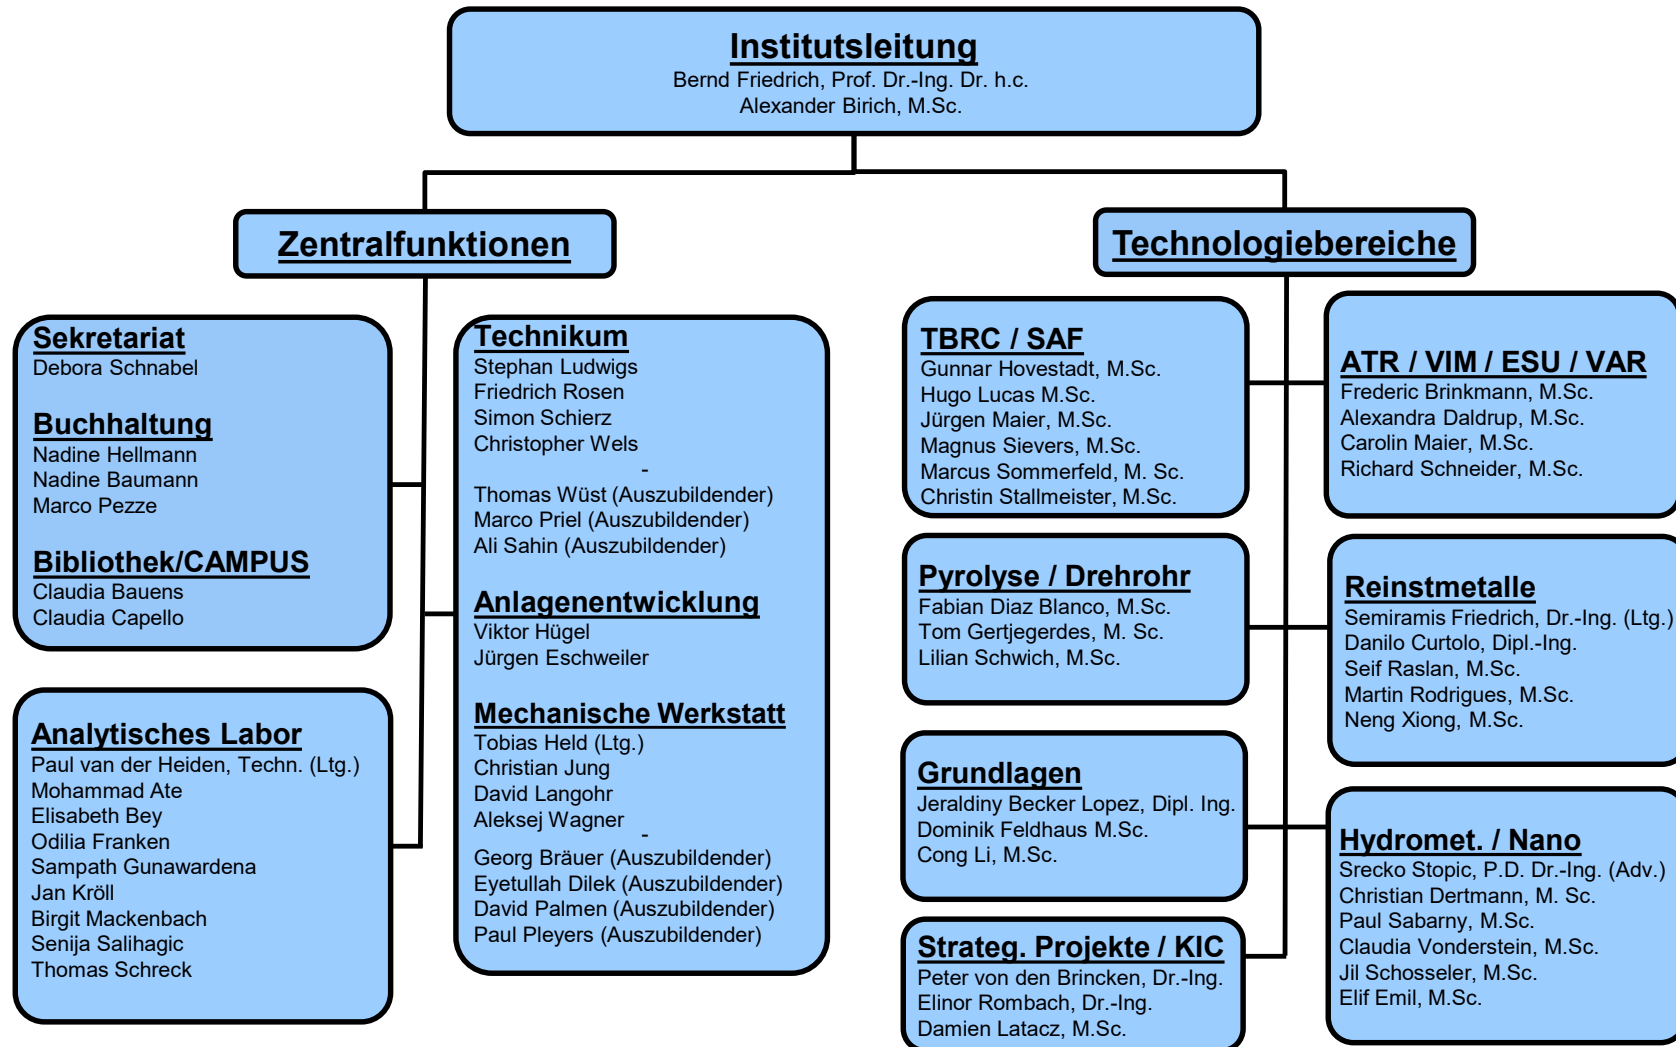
Institutsleitung
Bernd Friedrich, Prof. Dr.-Ing. Dr. h.c.
Alexander Birich, M.Sc.

Zentralfunktionen

Technologiebereiche

Sekretariat
Debora Schnabel

Buchhaltung
Nadine Hellmann
Nadine Baumann
Marco Pezze

Bibliothek/CAMPUS
Claudia Bauens
Claudia Capello

Analytisches Labor
Paul van der Heiden, Techn. (Ltg.)
Mohammad Ate
Elisabeth Bey
Odilia Franken
Sampath Gunawardena
Jan Kröll
Birgit Mackenbach
Senija Salihagic
Thomas Schreck

Technikum
Stephan Ludwigs
Friedrich Rosen
Simon Schierz
Christopher Wels
-
Thomas Wüst (Auszubildender)
Marco Priel (Auszubildender)
Ali Sahin (Auszubildender)

Anlagenentwicklung
Viktor Hügel
Jürgen Eschweiler

Mechanische Werkstatt
Tobias Held (Ltg.)
Christian Jung
David Langohr
Aleksej Wagner
-
Georg Bräuer (Auszubildender)
Eyetullah Dilek (Auszubildender)
David Palmen (Auszubildender)
Paul Pleyers (Auszubildender)

TBRC / SAF
Gunnar Hovestadt, M.Sc.
Hugo Lucas M.Sc.
Jürgen Maier, M.Sc.
Magnus Sievers, M.Sc.
Marcus Sommerfeld, M. Sc.
Christin Stallmeister, M.Sc.

Pyrolyse / Drehrohr
Fabian Diaz Blanco, M.Sc.
Tom Gertjegerdes, M. Sc.
Lilian Schwich, M.Sc.

Grundlagen
Jeraldiny Becker Lopez, Dipl. Ing.
Dominik Feldhaus M.Sc.
Cong Li, M.Sc.

Strateg. Projekte / KIC
Peter von den Brincken, Dr.-Ing.
Elinor Rombach, Dr.-Ing.
Damien Latacz, M.Sc.

ATR / VIM / ESU / VAR
Frederic Brinkmann, M.Sc.
Alexandra Daldrup, M.Sc.
Carolin Maier, M.Sc.
Richard Schneider, M.Sc.

Reinstmetalle
Semiramis Friedrich, Dr.-Ing. (Ltg.)
Danilo Curtolo, Dipl.-Ing.
Seif Raslan, M.Sc.
Martin Rodrigues, M.Sc.
Neng Xiong, M.Sc.

Hydromet. / Nano
Srecko Stopic, P.D. Dr.-Ing. (Adv.)
Christian Dertmann, M. Sc.
Paul Sabarny, M.Sc.
Claudia Vonderstein, M.Sc.
Jil Schosseler, M.Sc.
Elif Emil, M.Sc.